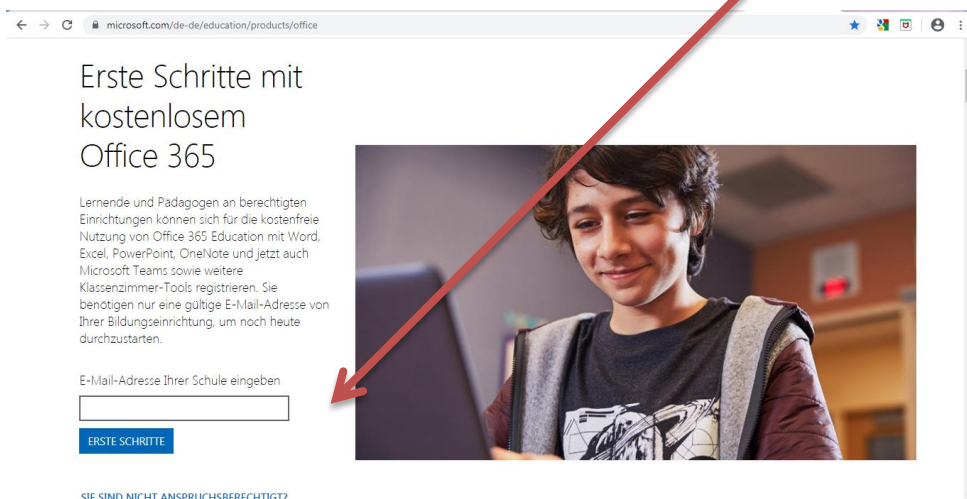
microsoft.com/de-de/education/products/office

Erste Schritte mit kostenlosem Office 365

Lernende und Pädagogen an berechtigten Einrichtungen können sich für die kostenfreie Nutzung von Office 365 Education mit Word, Excel, PowerPoint, OneNote und jetzt auch Microsoft Teams sowie weitere Klassenzimmer-Tools registrieren. Sie benötigen nur eine gültige E-Mail-Adresse von Ihrer Bildungseinrichtung, um noch heute durchzustarten.

E-Mail-Adresse Ihrer Schule eingeben

ERSTE SCHRITTE

SIE SIND NICHT ANSPRUCHSBERECHTIGT?